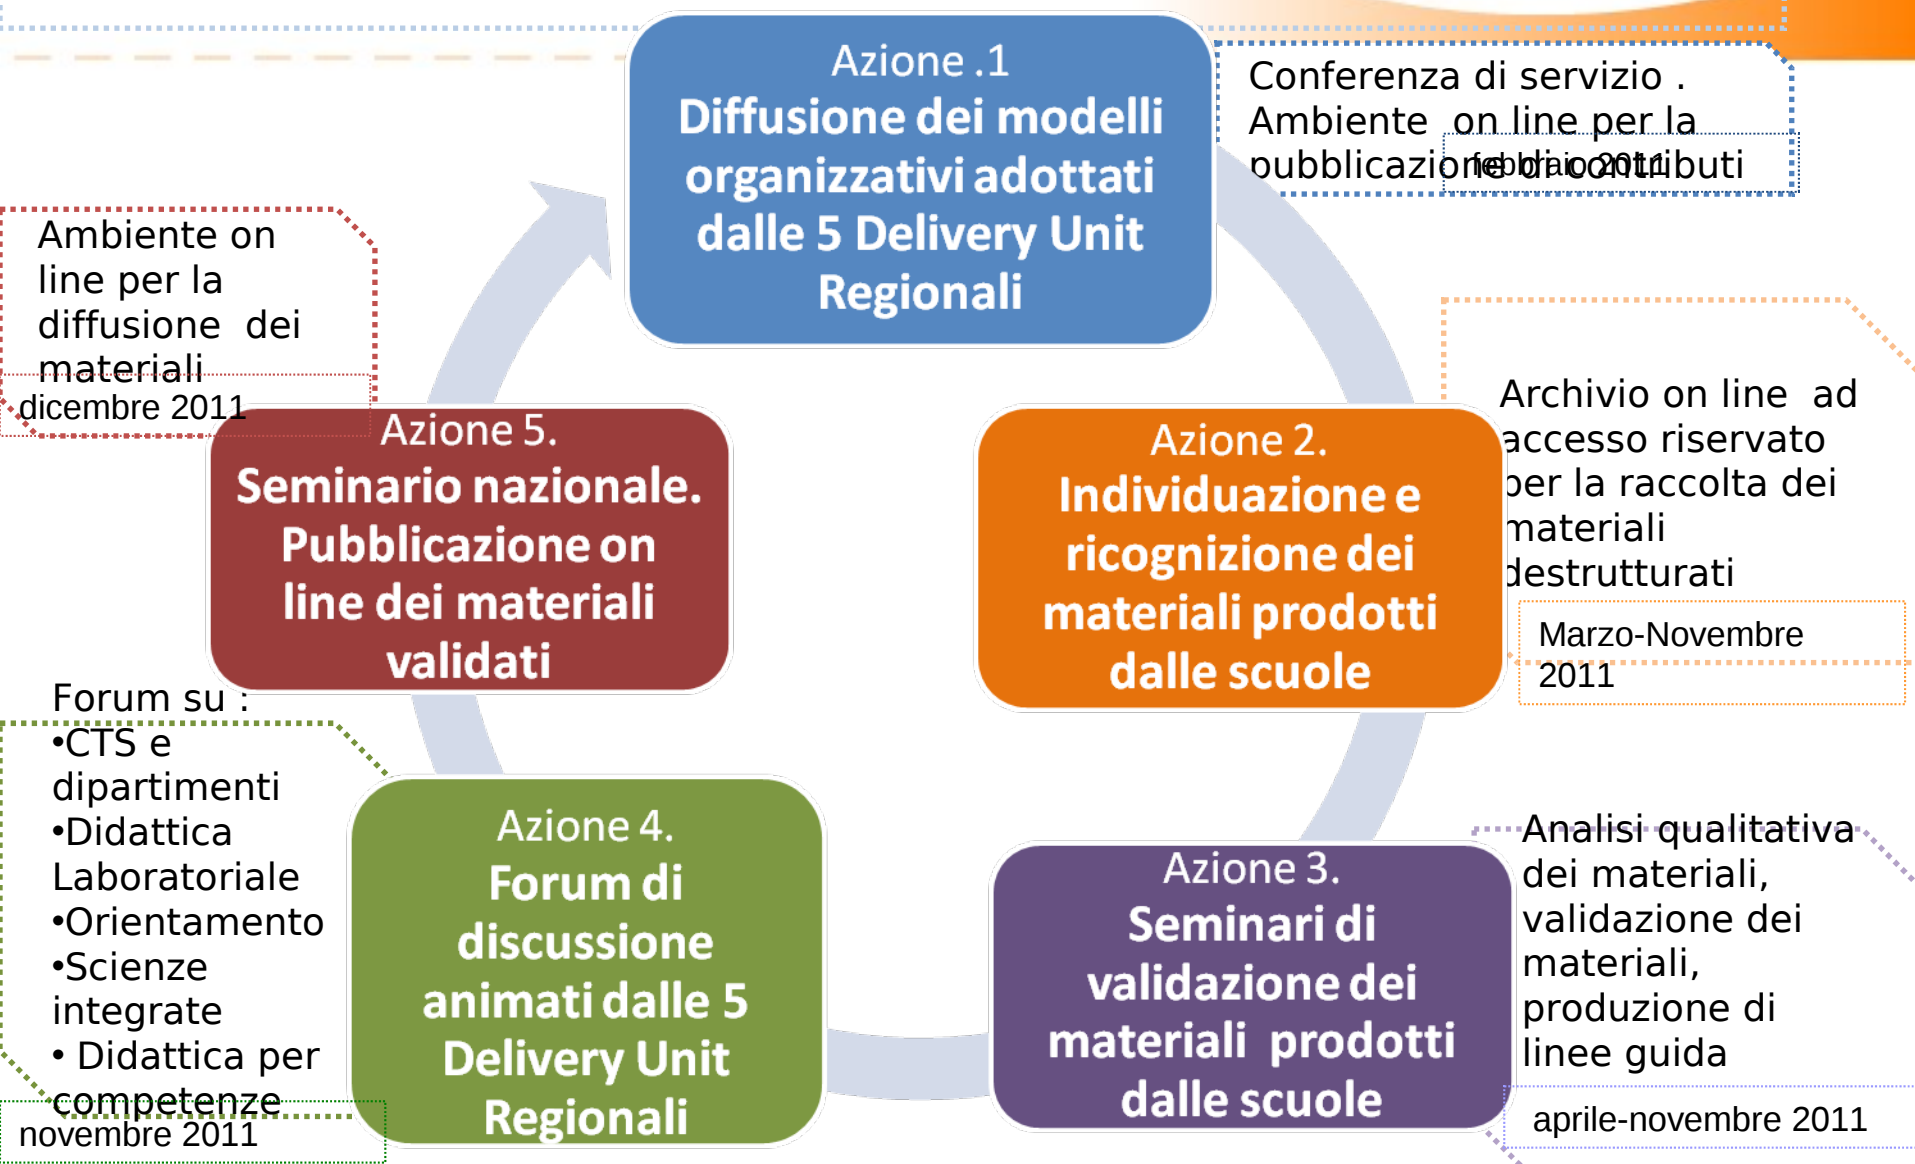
Azione .1
Diffusione dei modelli organizzativi adottati dalle 5 Delivery Unit Regionali

Conferenza di servizio . Ambiente on line per la pubblicazione di contributi
febbraio 2011

Ambiente on line per la diffusione dei materiali
dicembre 2011

Azione 5.
Seminario nazionale. Pubblicazione on line dei materiali validati

Azione 2.
Individuazione e ricognizione dei materiali prodotti dalle scuole

Archivio on line ad accesso riservato per la raccolta dei materiali destrutturati
Marzo-Novembre 2011

Forum su :
•CTS e dipartimenti
•Didattica Laboratoriale
•Orientamento
•Scienze integrate
• Didattica per competenze
novembre 2011

Azione 4.
Forum di discussione animati dalle 5 Delivery Unit Regionali

Azione 3.
Seminari di validazione dei materiali prodotti dalle scuole

Analisi qualitativa dei materiali, validazione dei materiali, produzione di linee guida
aprile-novembre 2011